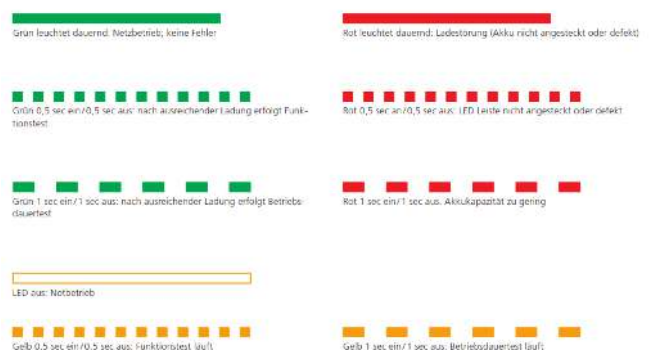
Grün leuchtet dauernd: Netzbetrieb, keine Fehler

Grün 0,5 sec ein / 0,5 sec aus: nach ausreichender Ladung erfolgt Funktionstest

Grün 1 sec ein / 1 sec aus: nach ausreichender Ladung erfolgt Betriebsdauertest

LED aus: Notbetrieb

Gelb 0,5 sec ein / 0,5 sec aus: Funktionstest läuft

Rot leuchtet dauernd: Ladestörung (Akku nicht angesteckt oder defekt)

Rot 0,5 sec an / 0,5 sec aus: LED Leiste nicht angesteckt oder defekt

Rot 1 sec ein / 1 sec aus: Akkukapazität zu gering

Gelb 1 sec ein / 1 sec aus: Betriebsdauertest läuft